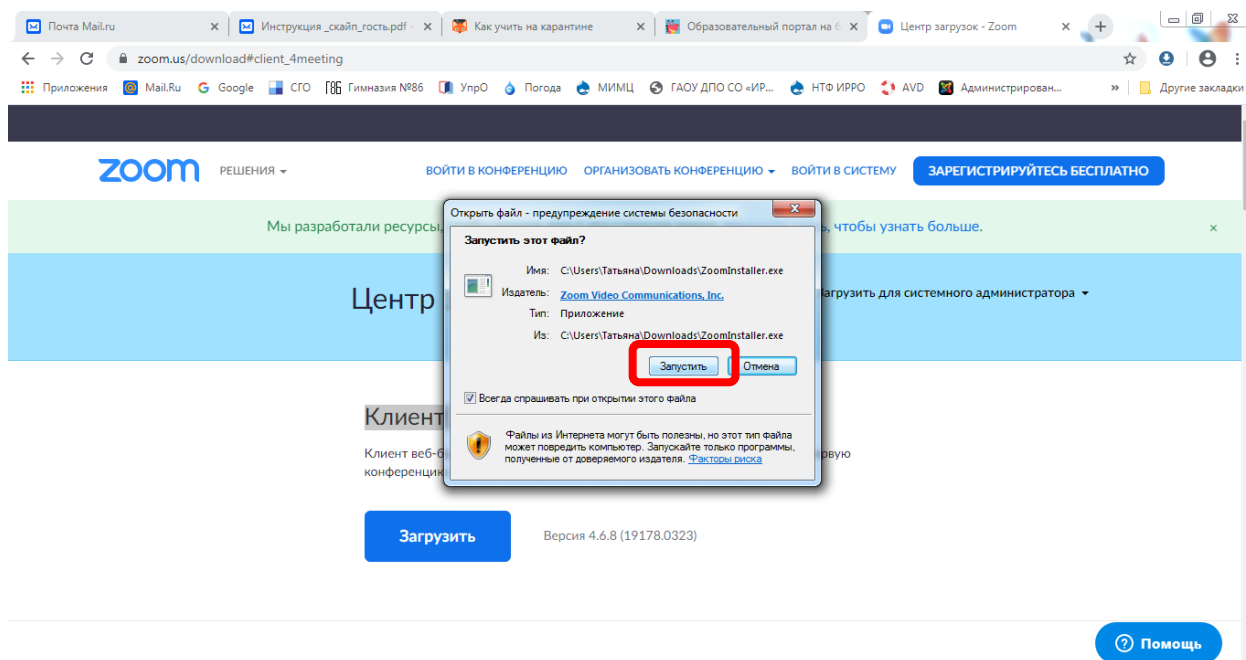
Почта Mail.ru ×
Инструкция _скайп_гость.pdf ×
Как учить на карантине ×
Образовательный портал на ×
Центр загрузок - Zoom ×
+

zoom.us/download#client_4meeting

Приложения Mail.Ru Google СГО Гимназия №86 УпрО Погода МИМЦ ГАОУ ДПО СО «ИР... НТФ ИРРО AVD Администрирован... » Другие закладки

zoom РЕШЕНИЯ ▾ ВОЙТИ В КОНФЕРЕНЦИЮ ОРГАНИЗОВАТЬ КОНФЕРЕНЦИЮ ▾ ВОЙТИ В СИСТЕМУ ЗАРЕГИСТРИРУЙТЕСЬ БЕСПЛАТНО

Мы разработали ресурсы, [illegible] чтобы узнать больше. ×

Центр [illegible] агрузить для системного администратора ▾

Клиент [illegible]

Клиент веб-б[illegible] рвую конференци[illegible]

Загрузить Версия 4.6.8 (19178.0323)

Открыть файл - предупреждение системы безопасности

Запустить этот файл?

Имя: C:\Users\Татьяна\Downloads\ZoomInstaller.exe
Издатель: Zoom Video Communications, Inc.
Тип: Приложение
Из: C:\Users\Татьяна\Downloads\ZoomInstaller.exe

Запустить Отмена

Всегда спрашивать при открытии этого файла

Файлы из Интернета могут быть полезны, но этот тип файла может повредить компьютер. Запускайте только программы, полученные от доверяемого издателя. Факторы риска

Помощь